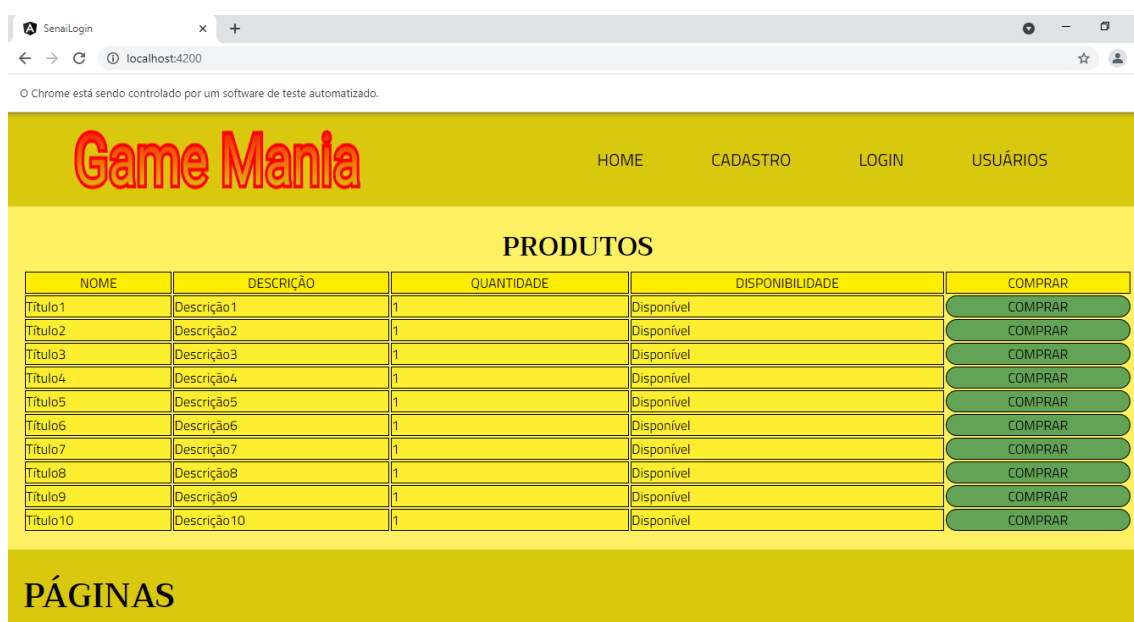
SenaiLogin
localhost:4200

O Chrome está sendo controlado por um software de teste automatizado.

Game Mania

HOME CADASTRO LOGIN USUÁRIOS

PRODUTOS

| NOME | DESCRIÇÃO | QUANTIDADE | DISPONIBILIDADE | COMPRAR |
|---|---|---|---|---|
| Título1 | Descrição1 | 1 | Disponível | COMPRAR |
| Título2 | Descrição2 | 1 | Disponível | COMPRAR |
| Título3 | Descrição3 | 1 | Disponível | COMPRAR |
| Título4 | Descrição4 | 1 | Disponível | COMPRAR |
| Título5 | Descrição5 | 1 | Disponível | COMPRAR |
| Título6 | Descrição6 | 1 | Disponível | COMPRAR |
| Título7 | Descrição7 | 1 | Disponível | COMPRAR |
| Título8 | Descrição8 | 1 | Disponível | COMPRAR |
| Título9 | Descrição9 | 1 | Disponível | COMPRAR |
| Título10 | Descrição10 | 1 | Disponível | COMPRAR |

PÁGINAS